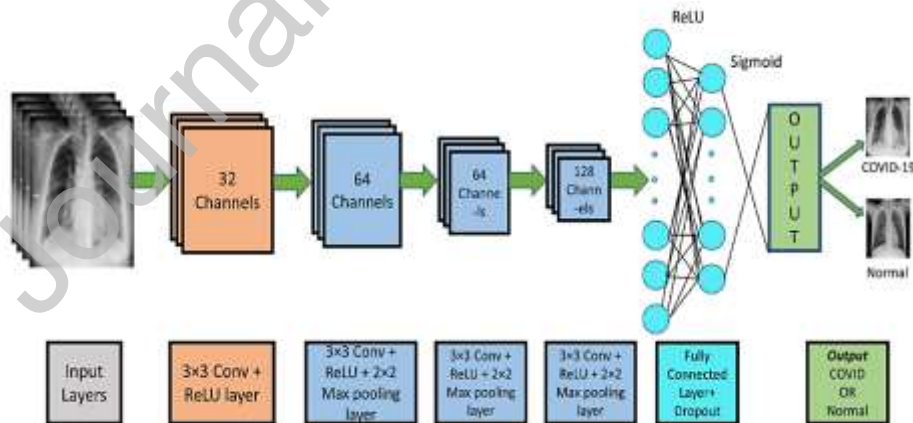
Journal

ReLU

Sigmoid

32 Channels

64 Channels

64 Channe-ls

128 Chann-els

O U T P U T

COVID-19

Normal

Input Layers

3×3 Conv + ReLU layer

3×3 Conv + ReLU + 2×2 Max pooling layer

3×3 Conv + ReLU + 2×2 Max pooling layer

3×3 Conv + ReLU + 2×2 Max pooling layer

Fully Connected Layer+ Dropout

Output COVID OR Normal